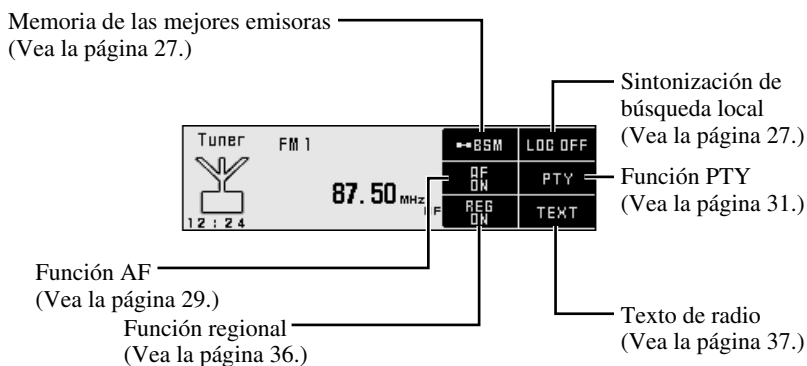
Memoria de las mejores emisoras
(Vea la página 27.)

Sintonización de búsqueda local
(Vea la página 27.)

Tuner FM 1
87.50 MHz
12 : 24
BSM
LOC OFF
AF ON
PTY
REG ON
TEXT

Función PTY
(Vea la página 31.)

Función AF
(Vea la página 29.)

Función regional
(Vea la página 36.)

Texto de radio
(Vea la página 37.)